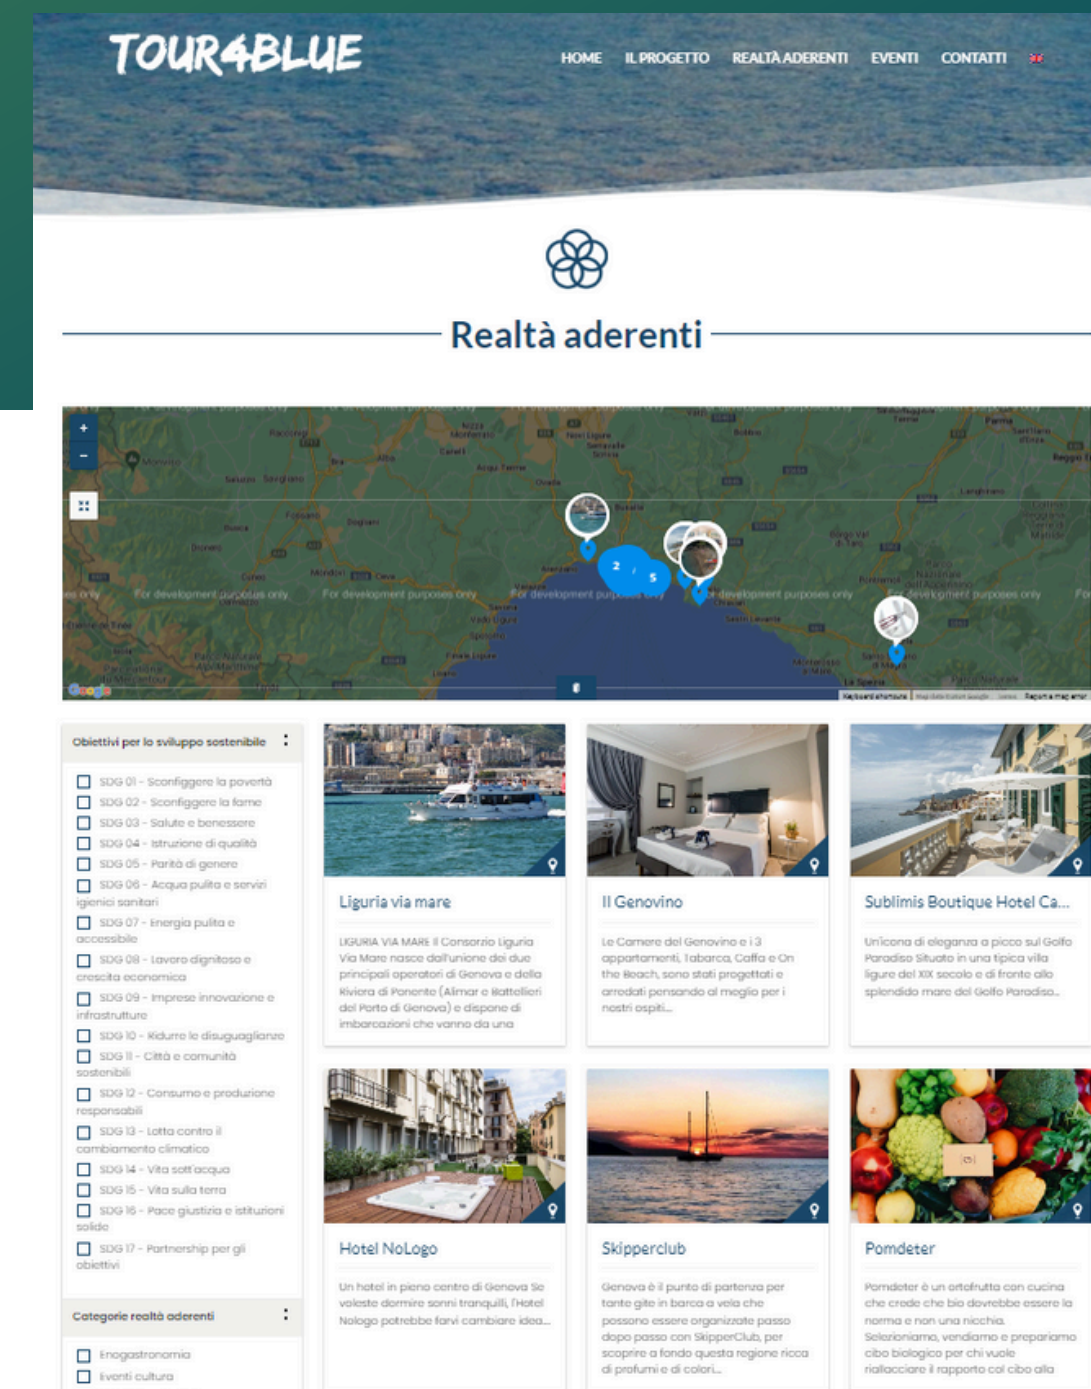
TOUR4BLUE

HOME IL PROGETTO REALTÀ ADERENTI EVENTI CONTATTI

Realtà aderenti

For development purposes only For development purposes only For development purposes only For development purposes only For development purposes only

2 5

Obiettivi per lo sviluppo sostenibile

SDG 01 - Sconfiggere la povertà
SDG 02 - Sconfiggere la fame
SDG 03 - Salute e benessere
SDG 04 - Istruzione di qualità
SDG 05 - Parità di genere
SDG 06 - Acqua pulita e servizi igienici sanitari
SDG 07 - Energia pulita e accessibile
SDG 08 - Lavoro dignitoso e crescita economica
SDG 09 - Imprese innovazione e infrastrutture
SDG 10 - Ridurre le disuguaglianze
SDG 11 - Città e comunità sostenibili
SDG 12 - Consumo e produzione responsabili
SDG 13 - Lotta contro il cambiamento climatico
SDG 14 - Vita sott'acqua
SDG 15 - Vita sulla terra
SDG 16 - Pace giustizia e istituzioni solide
SDG 17 - Partnership per gli obiettivi

Categorie realtà aderenti

Enogastronomia
Eventi cultura

Liguria via mare

LIGURIA VIA MARE Il Consorzio Liguria Via Mare nasce dall'unione dei due principali operatori di Genova e della Riviera di Ponente (Alimar e Battellieri del Porto di Genova) e dispone di imbarcazioni che vanno da una

Il Genovino

Le Camere del Genovino e i 3 appartamenti, Tabarca, Caffa e On the Beach, sono stati progettati e arredati pensando al meglio per i nostri ospiti...

Sublimis Boutique Hotel Ca...

Un'icona di eleganza a picco sul Golfo Paradiso Situato in una tipica villa ligure del XIX secolo e di fronte allo splendido mare del Golfo Paradiso...

Hotel NoLogo

Un hotel in pieno centro di Genova Se volete dormire sonni tranquilli, l'Hotel Nologo potrebbe farvi cambiare idea...

Skipperclub

Genova è il punto di partenza per tante gite in barca a vela che possono essere organizzate passo dopo passo con SkipperClub, per scoprire a fondo questa regione ricca di profumi e di colori...

Pomdeter

Pomdeter è un ortofrutta con cucina che crede che bio dovrebbe essere la norma e non una nicchia. Selezioniamo, vendiamo e prepariamo cibo biologico per chi vuole riallacciare il rapporto col cibo alla